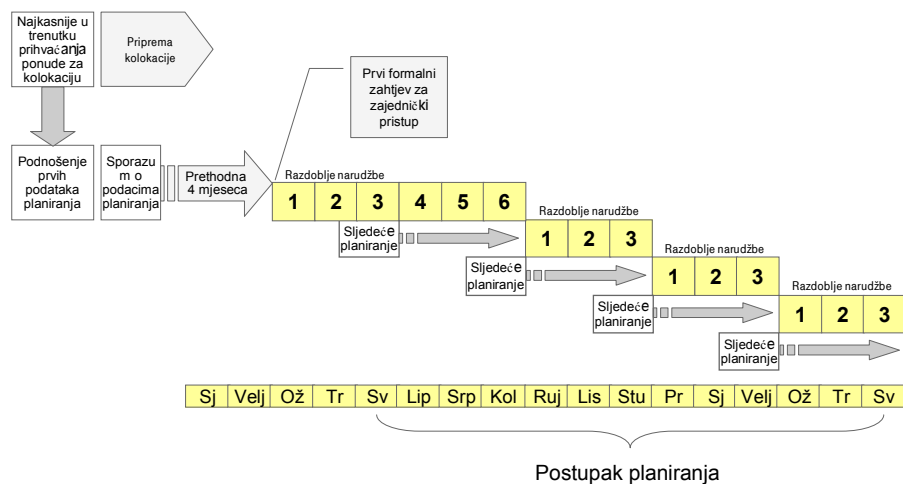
Najkasnije u trenutku prihvaćanja ponude za kolokaciji

Priprema kolokacije

Prvi formalni zahtjev za zajednički pristup

Podnošenje prvih podataka planiranja

Sporazum o podacima planiranja

Prethodna 4 mjeseca

Razdoblje narudžbe

| 1 | 2 | 3 | 4 | 5 | 6 |
|---|---|---|---|---|---|

Sljedeće planiranje

Razdoblje narudžbe

| 1 | 2 | 3 |
|---|---|---|

Sljedeće planiranje

Razdoblje narudžbe

| 1 | 2 | 3 |
|---|---|---|

Sljedeće planiranje

Razdoblje narudžbe

| 1 | 2 | 3 |
|---|---|---|

Sljedeće planiranje

| Sj | Velj | Ož | Tr | Sv | Lip | Srp | Kol | Ruj | Lis | Stu | Pr | Sj | Velj | Ož | Tr | Sv |
|---|---|---|---|---|---|---|---|---|---|---|---|---|---|---|---|---|

Postupak planiranja